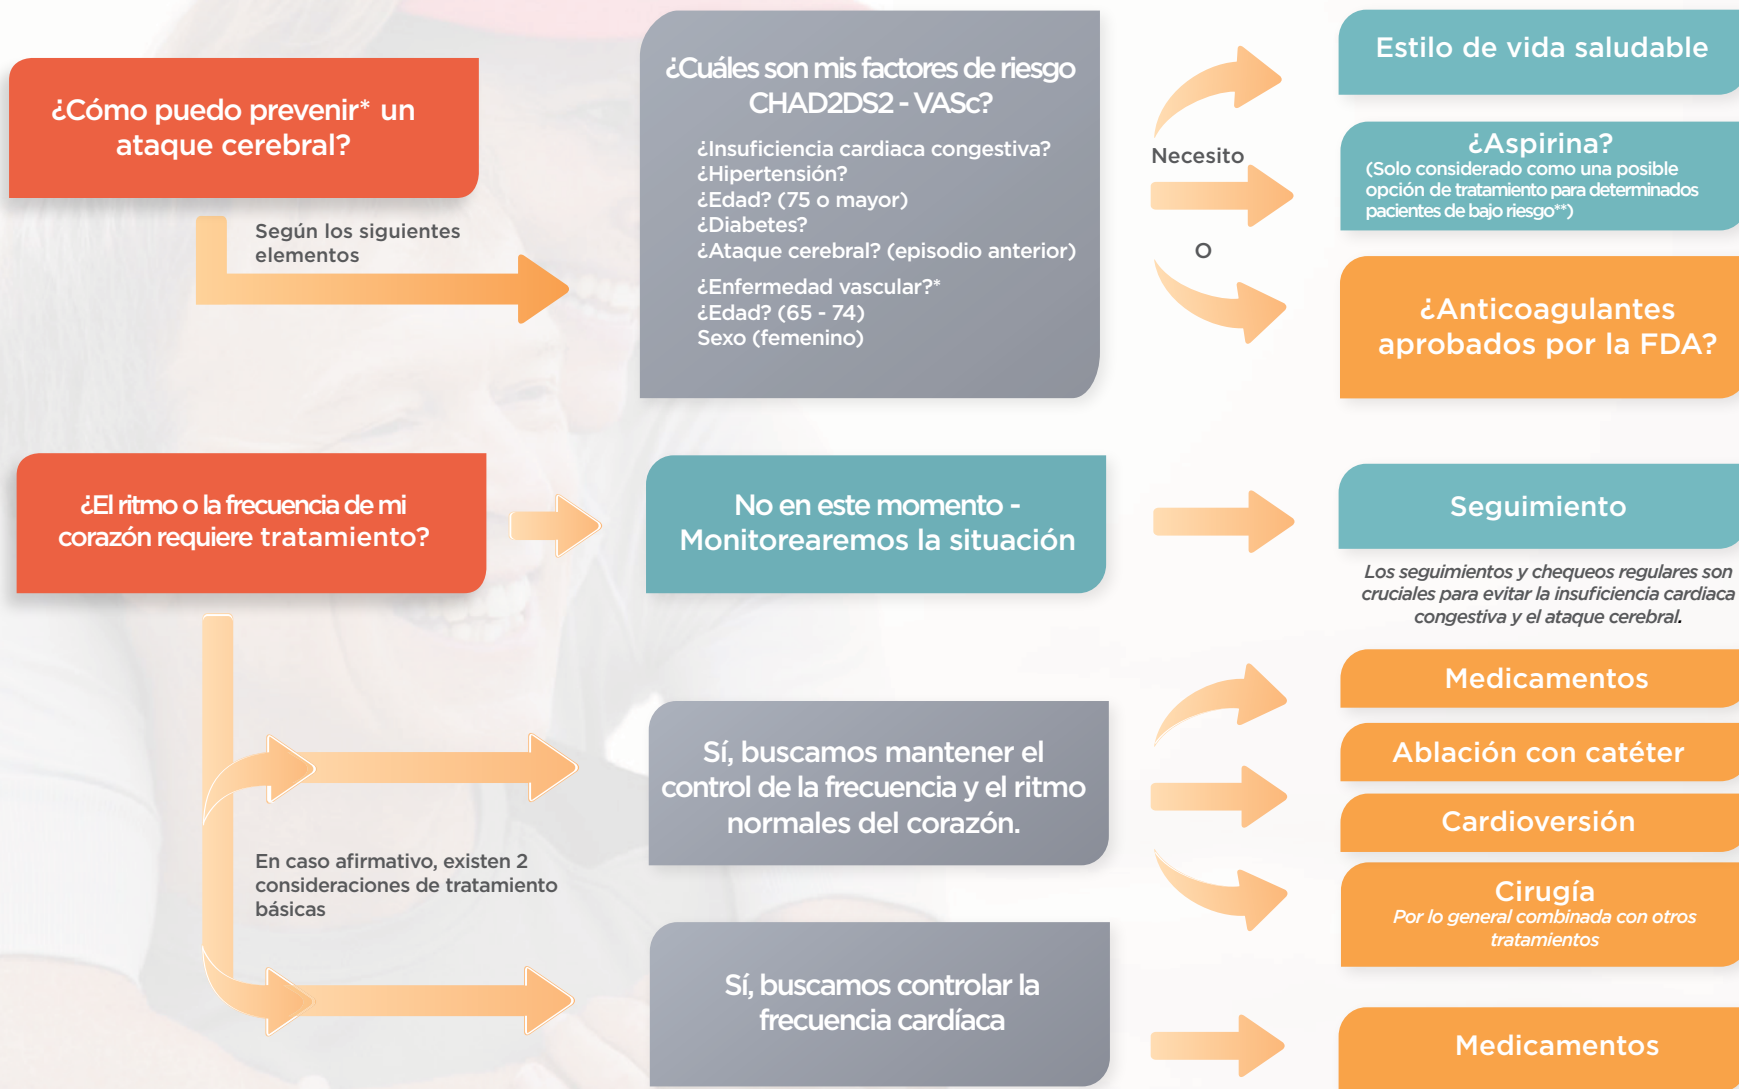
¿Cómo puedo prevenir* un ataque cerebral?

Según los siguientes elementos

¿Cuáles son mis factores de riesgo CHAD2DS2 - VASc?

¿Insuficiencia cardiaca congestiva?
¿Hipertensión?
¿Edad? (75 o mayor)
¿Diabetes?
¿Ataque cerebral? (episodio anterior)
¿Enfermedad vascular?*
¿Edad? (65 - 74)
Sexo (femenino)

Necesito

O

Estilo de vida saludable

¿Aspirina?
(Solo considerado como una posible opción de tratamiento para determinados pacientes de bajo riesgo**)

¿Anticoagulantes aprobados por la FDA?

¿El ritmo o la frecuencia de mi corazón requiere tratamiento?

No en este momento - Monitorearemos la situación

Seguimiento

Los seguimientos y chequeos regulares son cruciales para evitar la insuficiencia cardiaca congestiva y el ataque cerebral.

En caso afirmativo, existen 2 consideraciones de tratamiento básicas

Sí, buscamos mantener el control de la frecuencia y el ritmo normales del corazón.

Medicamentos

Ablación con catéter

Cardioversión

Cirugía
Por lo general combinada con otros tratamientos

Sí, buscamos controlar la frecuencia cardíaca

Medicamentos